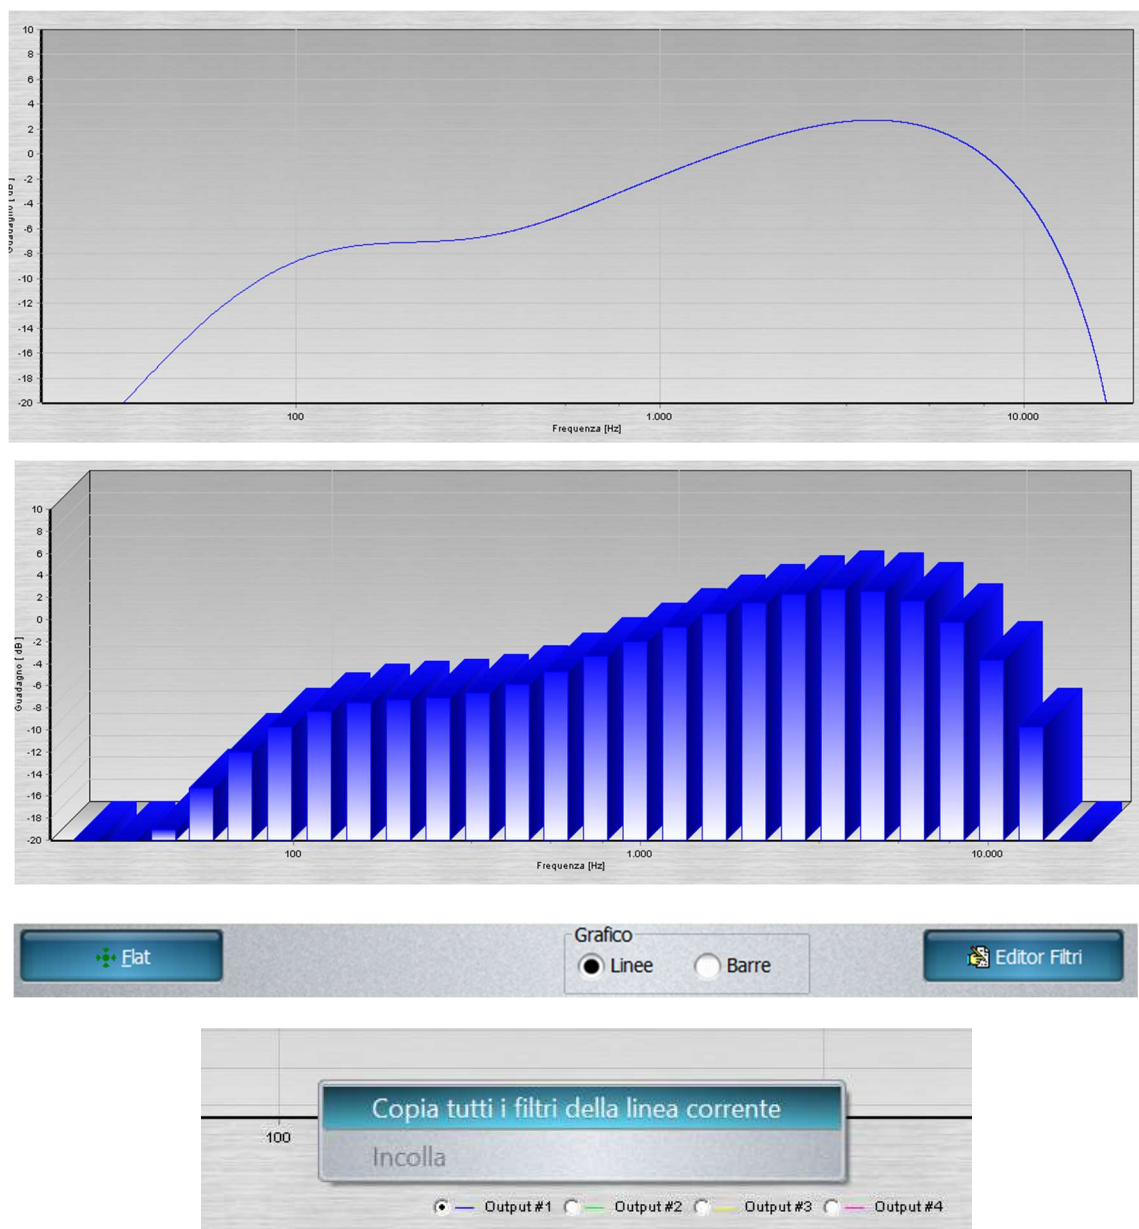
10
8
6
4
2
0
-2
-4
-6
-8
-10
-12
-14
-16
-18
-20
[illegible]
100
1.000
10.000
Frequenza [Hz]

10
8
6
4
2
0
-2
-4
-6
-8
-10
-12
-14
-16
-18
-20
Guadagno [ dB ]
100
1.000
10.000
Frequenza [Hz]

Flat
Grafico
Linee
Barre
Editor Filtri

100
Copia tutti i filtri della linea corrente
Incolla
Output #1
Output #2
Output #3
Output #4